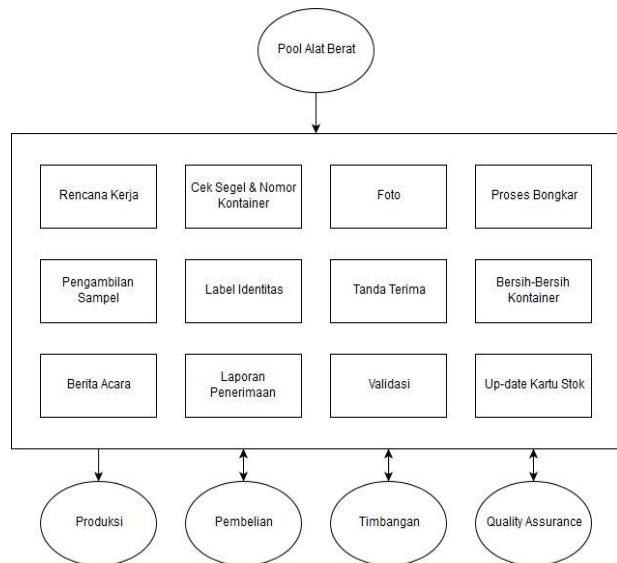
Pool Alat Berat

Rencana Kerja

Cek Segel & Nomor Kontainer

Foto

Proses Bongkar

Pengambilan Sampel

Label Identitas

Tanda Terima

Bersih-Bersih Kontainer

Berita Acara

Laporan Penerimaan

Validasi

Up-date Kartu Stok

Produksi

Pembelian

Timbangan

Quality Assurance